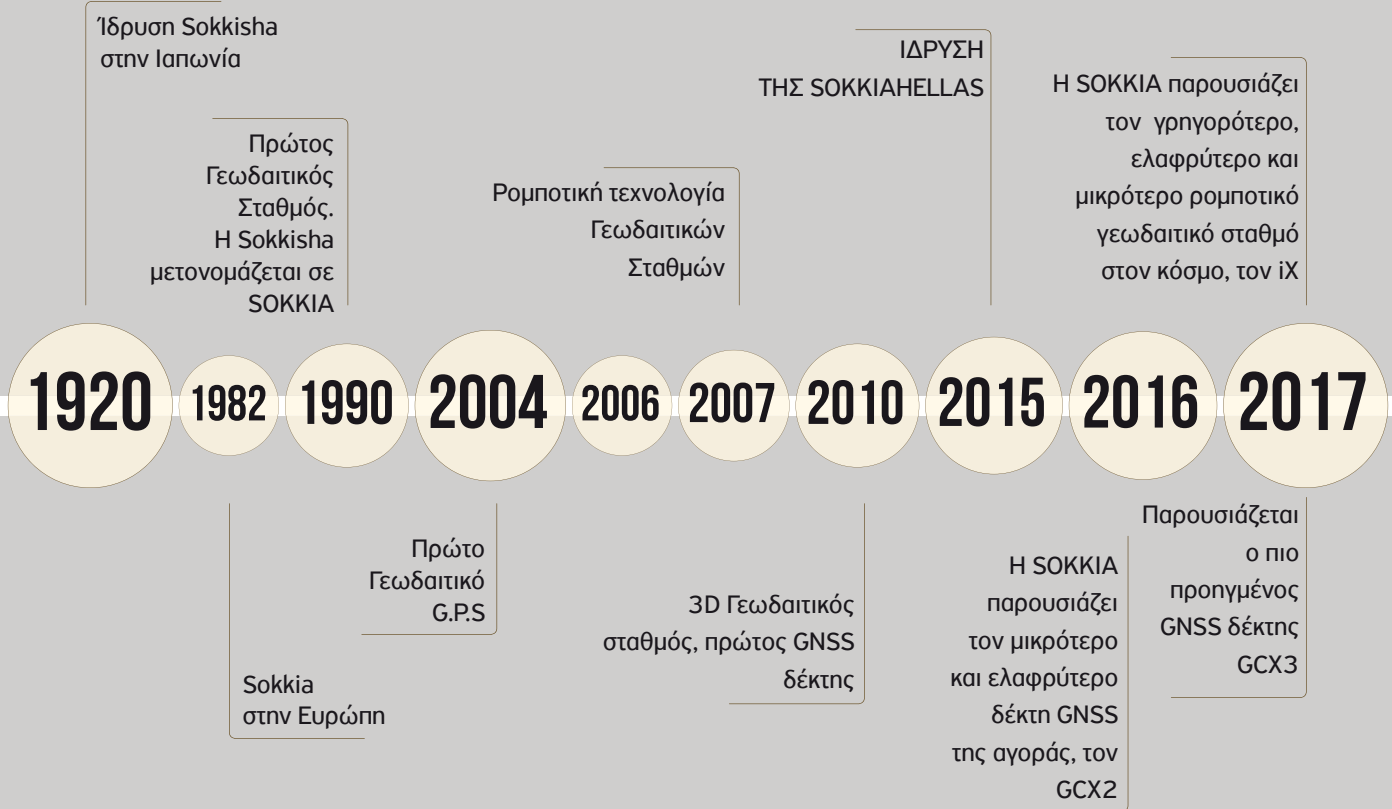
Ίδρυση Sokkisha στην Ιαπωνία

Πρώτος Γεωδαιτικός Σταθμός. Η Sokkisha μετονομάζεται σε SOKKIA

Ρομποτική τεχνολογία Γεωδαιτικών Σταθμών

ΙΔΡΥΣΗ ΤΗΣ SOKKIAHELLAS

Η SOKKIA παρουσιάζει τον γρηγορότερο, ελαφρύτερο και μικρότερο ρομποτικό γεωδαιτικό σταθμό στον κόσμο, τον iX

1920 1982 1990 2004 2006 2007 2010 2015 2016 2017

Sokkia στην Ευρώπη

Πρώτο Γεωδαιτικό G.P.S

3D Γεωδαιτικός σταθμός, πρώτος GNSS δέκτης

Η SOKKIA παρουσιάζει τον μικρότερο και ελαφρύτερο δέκτη GNSS της αγοράς, τον GCX2

Παρουσιάζεται ο πιο προηγμένος GNSS δέκτης GCX3